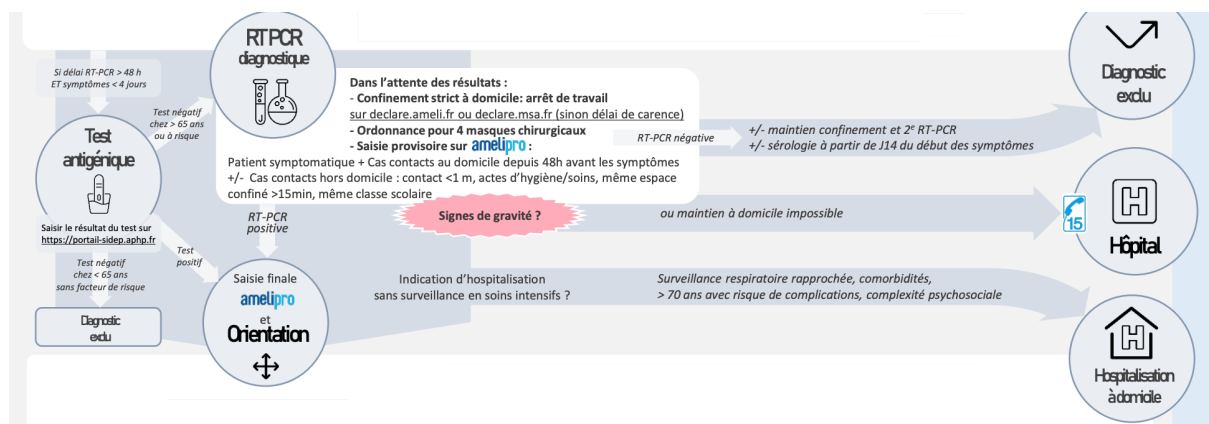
Si délai RT-PCR > 48 h
ET symptômes < 4 jours

RT PCR
diagnostique

Test négatif
chez > 65 ans
ou à risque

Test
antigénique

Saisir le résultat du test sur
https://portail-sidep.aphp.fr

Test négatif
chez < 65 ans
sans facteur de risque

Test
positif

Diagnostic
exclu

Dans l'attente des résultats :
- Confinement strict à domicile: arrêt de travail sur declare.ameli.fr ou declare.msa.fr (sinon délai de carence)
- Ordonnance pour 4 masques chirurgicaux
- Saisie provisoire sur amelipro :
Patient symptomatique + Cas contacts au domicile depuis 48h avant les symptômes
+/- Cas contacts hors domicile : contact <1 m, actes d'hygiène/soins, même espace confiné >15min, même classe scolaire

RT-PCR négative

+/- maintien confinement et 2$^{e}$ RT-PCR
+/- sérologie à partir de J14 du début des symptômes

Diagnostic
exclu

RT-PCR
positive

Signes de gravité ?

ou maintien à domicile impossible

15

Hôpital

Saisie finale
amelipro
et
Orientation

Indication d'hospitalisation
sans surveillance en soins intensifs ?

Surveillance respiratoire rapprochée, comorbidités,
> 70 ans avec risque de complications, complexité psychosociale

Hospitalisation
à domicile